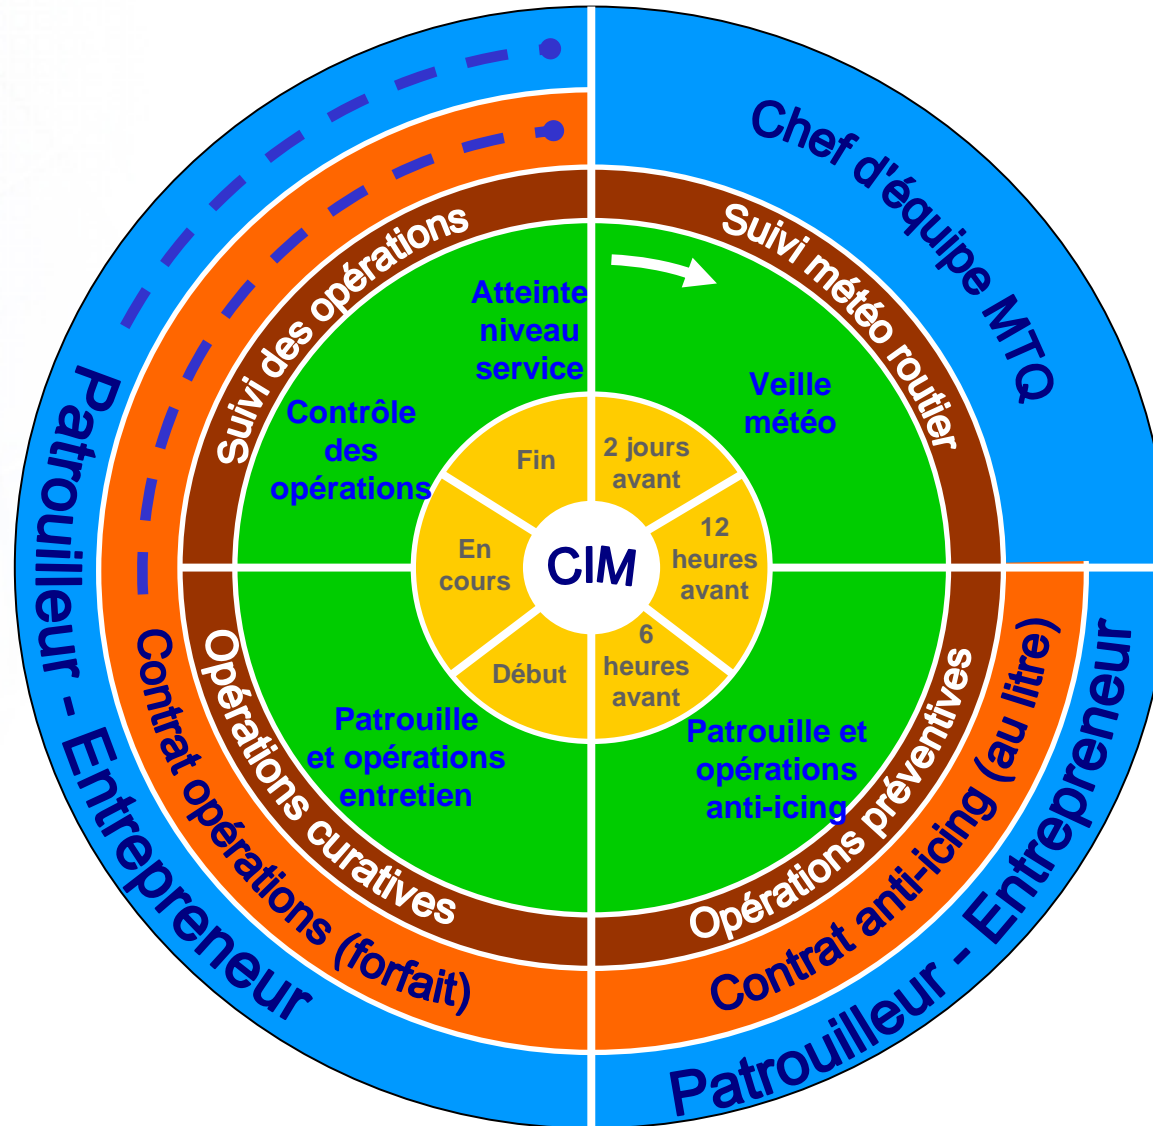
Chef d'équipe MTQ

Patrouilleur - Entrepreneur

Contrat opérations (forfait)

Patrouilleur - Entrepreneur

Contrat anti-icing (au litre)

Suivi des opérations

Suivi météo routier

Opérations curatives

Opérations préventives

Atteinte niveau service

Contrôle des opérations

Veille météo

Patrouille et opérations entretien

Patrouille et opérations anti-icing

Fin

2 jours avant

12 heures avant

6 heures avant

Début

En cours

CIM